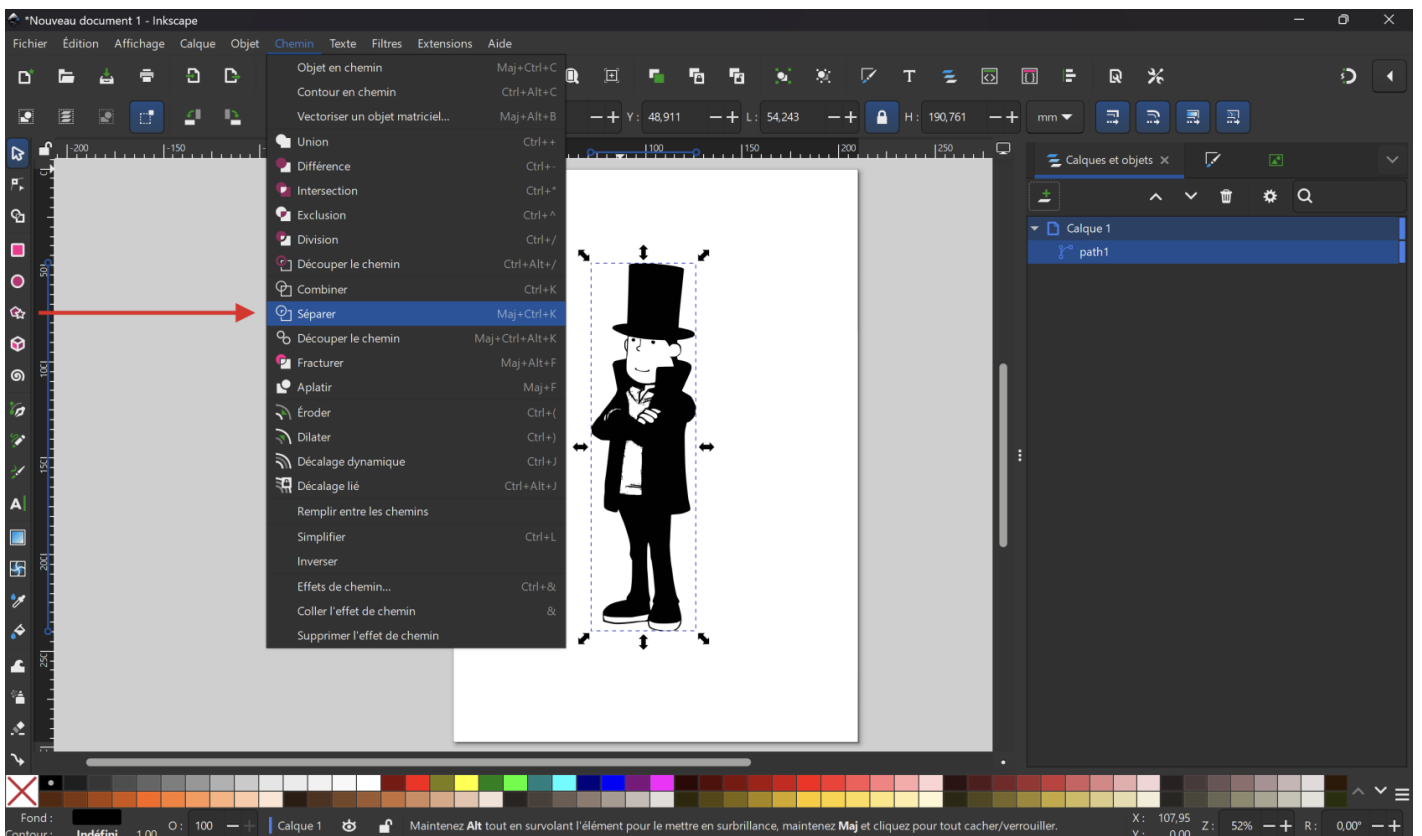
*Nouveau document 1 - Inkscape

Fichier Édition Affichage Calque Objet Chemin Texte Filtres Extensions Aide

| Objet en chemin | Maj+Ctrl+C |
|---|---|
| Contour en chemin | Ctrl+Alt+C |
| Vectoriser un objet matriciel... | Maj+Alt+B |
| Union | Ctrl++ |
| Différence | Ctrl+- |
| Intersection | Ctrl+* |
| Exclusion | Ctrl+^ |
| Division | Ctrl+/ |
| Découper le chemin | Ctrl+Alt+/ |
| Combiner | Ctrl+K |
| Séparer | Maj+Ctrl+K |
| Découper le chemin | Maj+Ctrl+Alt+K |
| Fracturer | Maj+Alt+F |
| Aplatir | Maj+F |
| Éroder | Ctrl+( |
| Dilater | Ctrl+) |
| Décalage dynamique | Ctrl+J |
| Décalage lié | Ctrl+Alt+J |
| Remplir entre les chemins | |
| Simplifier | Ctrl+L |
| Inverser | |
| Effets de chemin... | Ctrl+& |
| Coller l'effet de chemin | & |
| Supprimer l'effet de chemin | |

Y: 48,911 L: 54,243 H: 190,761 mm

-200 -150 100 150 200 250

50 100 150 200 250

Calques et objets

Calque 1
path1

Fond : Contour : Indéfini 1,00 O: 100 Calque 1 Maintenez Alt tout en survolant l'élément pour le mettre en surbrillance, maintenez Maj et cliquez pour tout cacher/verrouiller. X: 107,95 Y: 0,00 Z: 52% R: 0,00°